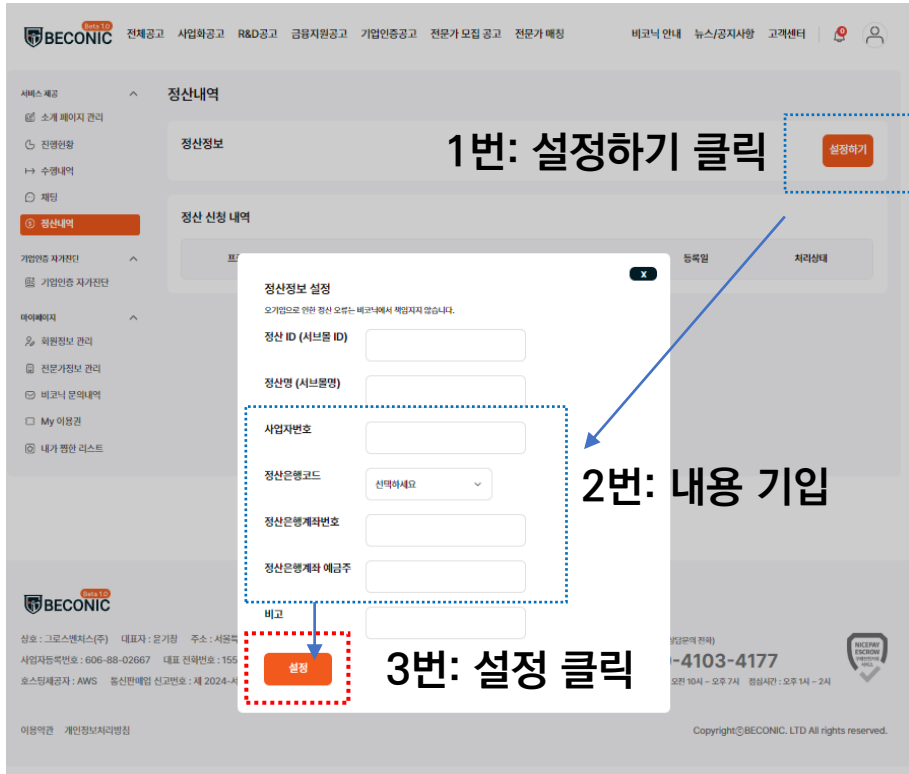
BECONIC Beta 1.0 전체공고 사업화공고 R&D공고 금융지원공고 기업인증공고 전문가 모집 공고 전문가 매칭 비코닉 안내 뉴스/공지사항 고객센터

서비스 제공
소개 페이지 관리
진행현황
수행내역
채팅
정산내역

기업인증 자가진단
기업인증 자가진단

마이페이지
회원정보 관리
전문가정보 관리
비코닉 문의내역
My 이용권
내가 찜한 리스트

정산내역

정산정보

1번: 설정하기 클릭

설정하기

정산 신청 내역

프 등록일 처리상태

정산정보 설정

x

오기입으로 인한 정산 오류는 비코닉에서 책임지지 않습니다.

정산 ID (서브몰 ID)

정산명 (서브몰명)

사업자번호

정산은행코드

선택하세요

2번: 내용 기입

정산은행계좌번호

정산은행계좌 예금주

비고

설정

3번: 설정 클릭

BECONIC Beta 1.0

상호 : 그로스벤처스(주) 대표자 : 윤기창 주소 : 서울특
사업자등록번호 : 606-88-02667 대표 전화번호 : 155
호스팅제공자 : AWS 통신판매업 신고번호 : 제 2024-
상담문의 전화)
-4103-4177
오전 10시 ~ 오후 7시 점심시간 : 오후 1시 ~ 2시

NICEPAY ESCROW

이용약관 개인정보처리방침

Copyright©BECONIC. LTD All rights reserved.